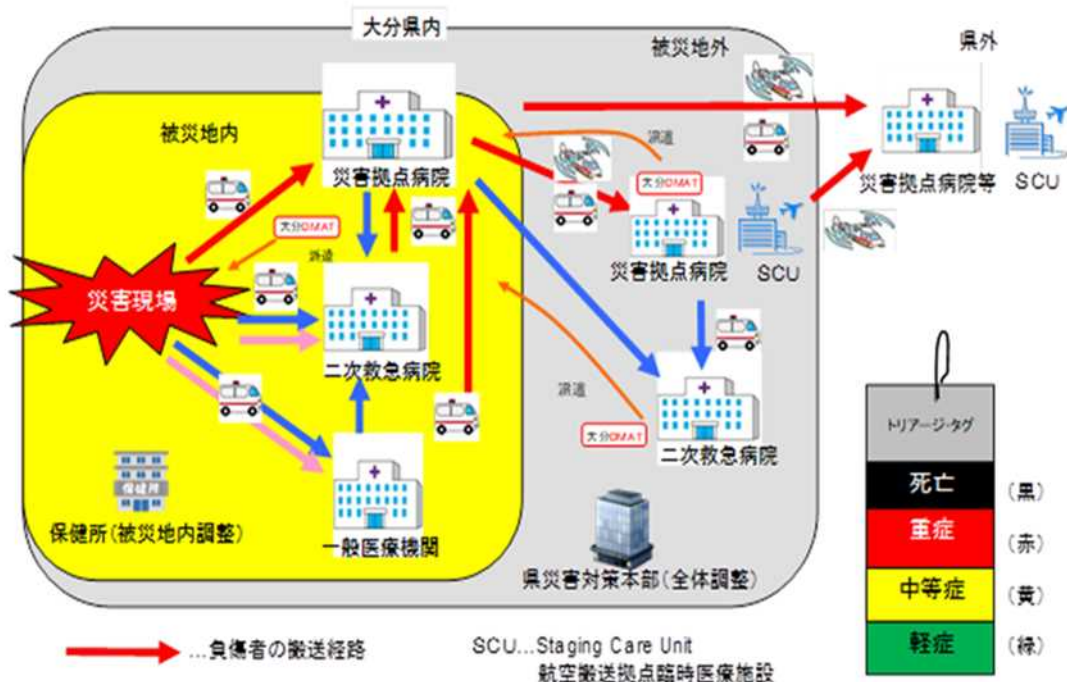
大分県内

被災地外

県外

被災地内

災害拠点病院

派遣

大分DMAT

災害拠点病院等

SCU

大分DMAT

派遣

災害現場

災害拠点病院

SCU

二次救急病院

派遣

大分DMAT

二次救急病院

保健所

保健所(被災地内調整)

一般医療機関

県災害対策本部(全体調整)

トリアージ・タグ

死亡 (黒)

重症 (赤)

中等症 (黄)

軽症 (緑)

…負傷者の搬送経路

SCU…Staging Care Unit
航空搬送拠点臨時医療施設